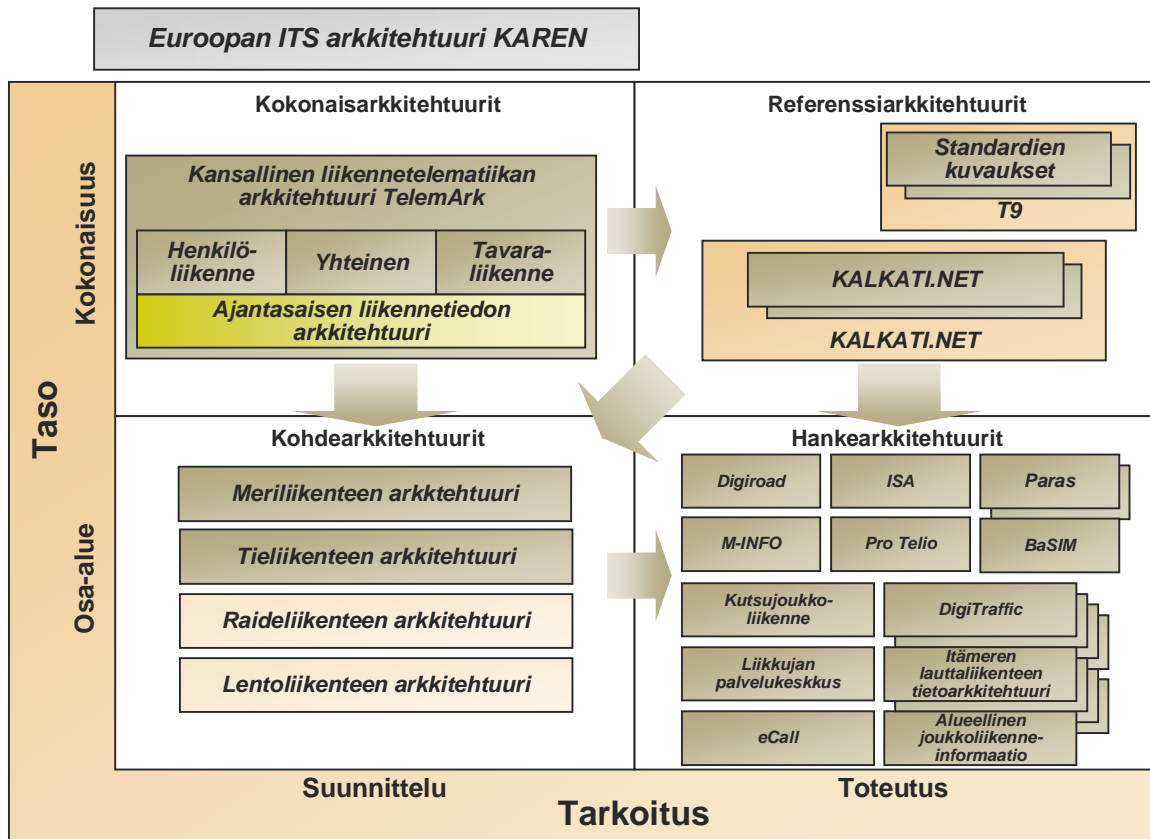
Euroopan ITS arkkitehtuuri KAREN

Taso

Kokonaisuus

Osa-alue

Kokonaisarkkitehtuurit

Kansallinen liikennetelematiikan arkkitehtuuri TelemArk

Henkilöliikenne

Yhteinen

Tavaraliikenne

Ajantasaisen liikennetiedon arkkitehtuuri

Referenssiarkkitehtuurit

Standardien kuvaukset

T9

KALKATI.NET

KALKATI.NET

Kohdearkkitehtuurit

Meriliikenteen arkktehtuuri

Tieliikenteen arkkitehtuuri

Raideliikenteen arkkitehtuuri

Lentoliikenteen arkkitehtuuri

Hankearkkitehtuurit

Digiroad

ISA

Paras

M-INFO

Pro Telio

BaSIM

Kutsujoukkoliikenne

DigiTraffic

Liikkujan palvelukeskkus

Itämeren lauttaliikenteen tietoarkkitehtuuri

eCall

Alueellinen joukkoliikenneinformaatio

Suunnittelu

Toteutus

Tarkoitus